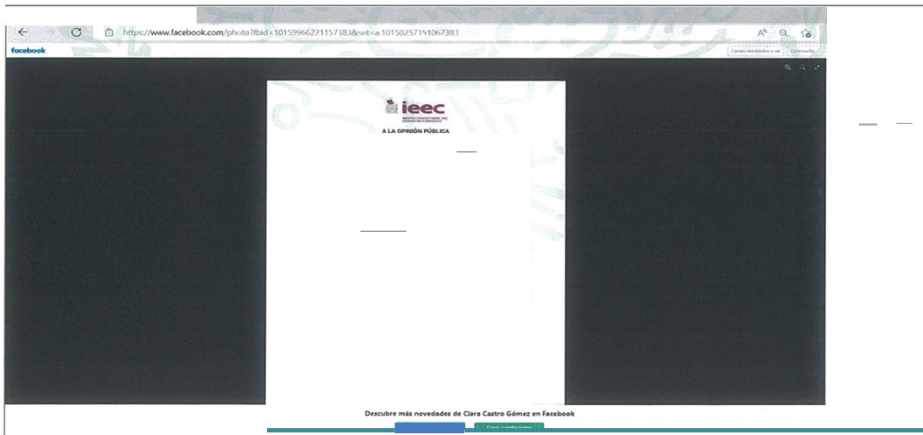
https://www.facebook.com/photo?fbid=10159966221157383&set=a.10150257151067383

facebook

Correo electrónico o tel.

Contraseña

ieec

A LA OPINIÓN PÚBLICA

Descubre más novedades de Clara Castro Gómez en Facebook